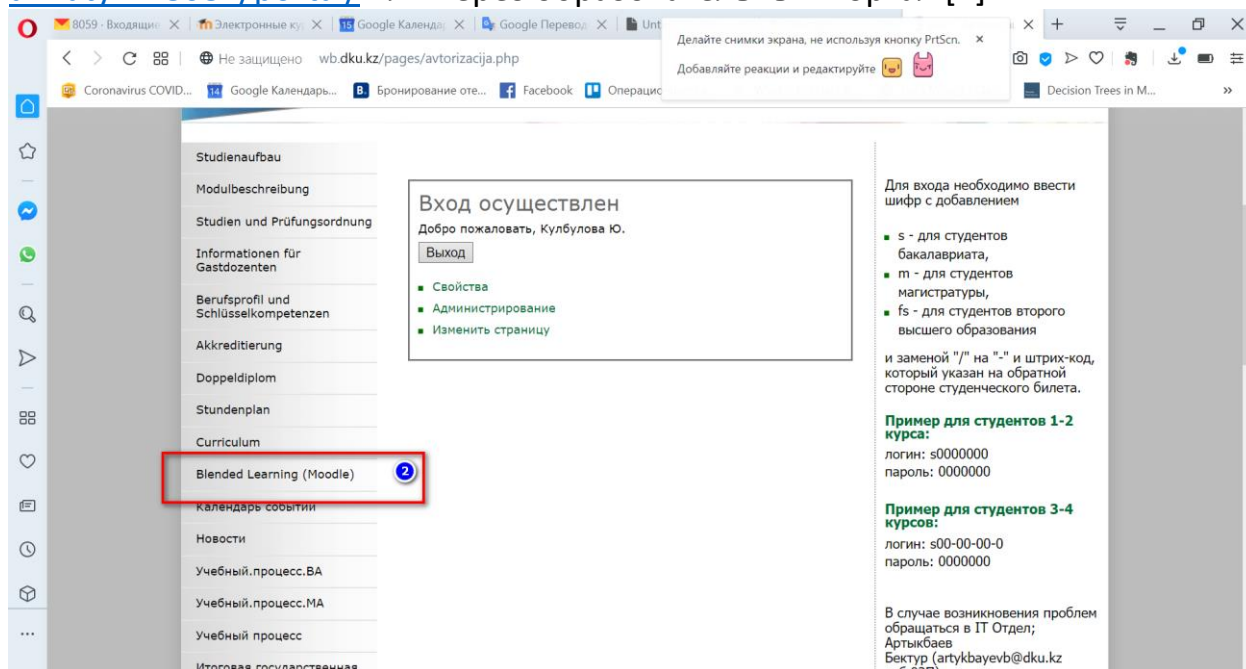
8059 · Входящие × Электронные ку × Google Календа × Google Перевод × Unt

Делайте снимки экрана, не используя кнопку PrtScn. ×
Добавляйте реакции и редактируйте

Не защищено wb.dku.kz/pages/avtorizacija.php

Coronavirus COVID... Google Календарь... Бронирование оте... Facebook Операци... Decision Trees in M... »

Studienaufbau
Modulbeschreibung
Studien und Prüfungsordnung
Informationen für Gastdozenten
Berufsprofil und Schlüsselkompetenzen
Akkreditierung
Doppeldiplom
Stundenplan
Curriculum
Blended Learning (Moodle) 2
Календарь событий
Новости
Учебный.процесс.BA
Учебный.процесс.MA
Учебный процесс
Итоговая государственная

Вход осуществлен
Добро пожаловать, Кулбулова Ю.
Выход
- Свойства
- Администрирование
- Изменить страницу

Для входа необходимо ввести шифр с добавлением

- s - для студентов бакалавриата,
- m - для студентов магистратуры,
- fs - для студентов второго высшего образования

и заменой "/" на "-" и штрих-код, который указан на обратной стороне студенческого билета.

Пример для студентов 1-2 курса:
логин: s0000000
пароль: 0000000

Пример для студентов 3-4 курсов:
логин: s00-00-00-0
пароль: 0000000

В случае возникновения проблем обращаться в IT Отдел; Артыкбаев Бектур (artykbayevb@dku.kz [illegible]